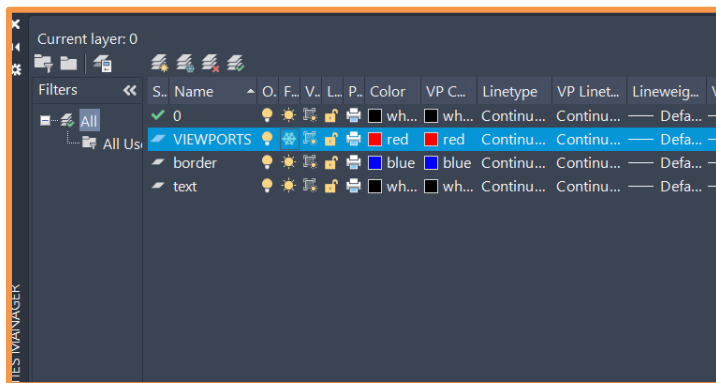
Current layer: 0

Filters

All

All Us

| S.. | Name | O.. | F.. | V.. | L.. | P.. | Color | VP C... | Linetype | VP Linet... | Lineweig... |
|---|---|---|---|---|---|---|---|---|---|---|---|
| ✓ | 0 | | | | | | wh... | wh... | Continu... | Continu... | —— Defa... |
| | VIEWPORTS | | | | | | red | red | Continu... | Continu... | —— Defa... |
| | border | | | | | | blue | blue | Continu... | Continu... | —— Defa... |
| | text | | | | | | wh... | wh... | Continu... | Continu... | —— Defa... |

TIES MANAGER